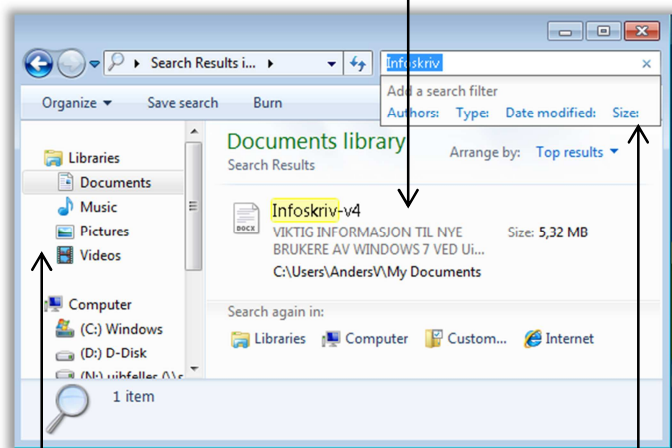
Search Results i...

Infoskriv

Add a search filter

Authors: Type: Date modified: Size:

Organize ▾ Save search Burn

Libraries
Documents
Music
Pictures
Videos

Computer
(C:) Windows
(D:) D-Disk
(N:) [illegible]

Documents library
Search Results

Arrange by: Top results ▾

DOCX

Infoskriv-v4
VIKTIG INFORMASJON TIL NYE BRUKERE AV WINDOWS 7 VED Ui...
C:\Users\AndersV\My Documents

Size: 5,32 MB

Search again in:

Libraries Computer Custom... Internet

1 item